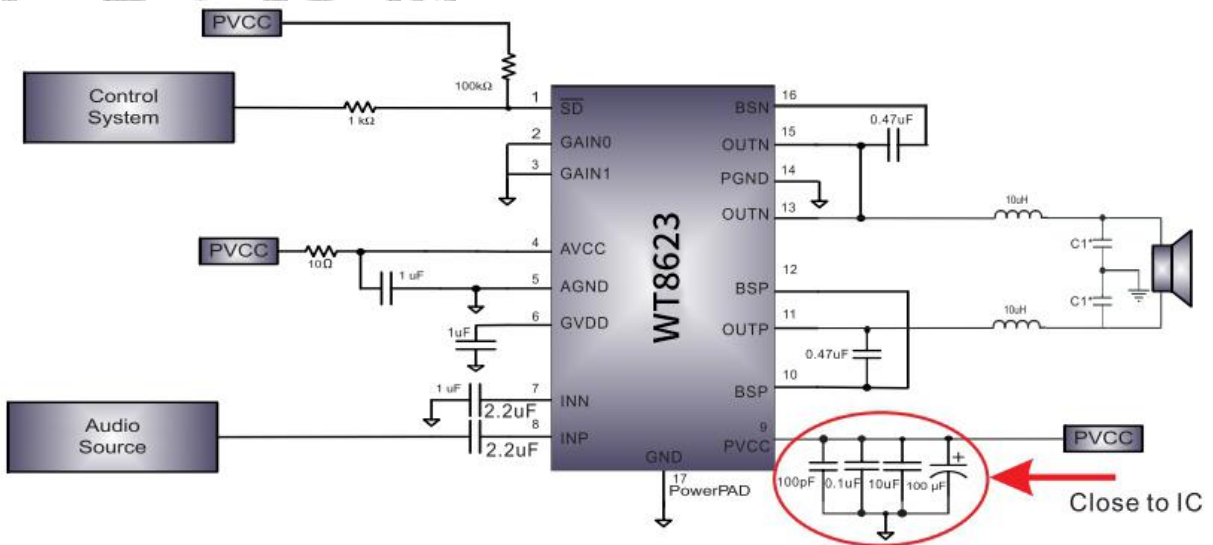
PVCC

Control System

100kΩ

1 kΩ

1 $\overline{SD}$
2 GAIN0
3 GAIN1
4 AVCC
5 AGND
6 GVDD
7 INN
8 INP

WT8623

16 BSN
15 OUTN
14 PGND
13 OUTN
12 BSP
11 OUTP
10 BSP
9 PVCC

GND
17 PowerPAD

0.47uF

10uH

C1*

C1*

10uH

0.47uF

PVCC

10Ω

1 uF

1uF

1 uF

2.2uF

2.2uF

Audio Source

PVCC

100pF

0.1uF

10uF

100 µF

+

Close to IC